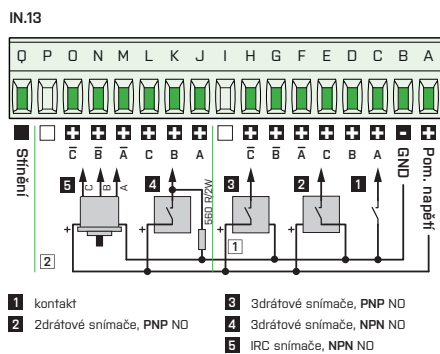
IN.13

Q P O N M L K J I H G F E D C B A

Stínění

$\bar{C}$ $\bar{B}$ $\bar{A}$ C B A $\bar{C}$ $\bar{B}$ $\bar{A}$ C B A GND

Pom. napětí

5 C B A 4 560 R/2W 3 2 1

1

2

1 kontakt
2 2drátové snímače, PNP NO
3 3drátové snímače, PNP NO
4 3drátové snímače, NPN NO
5 IRC snímače, NPN NO